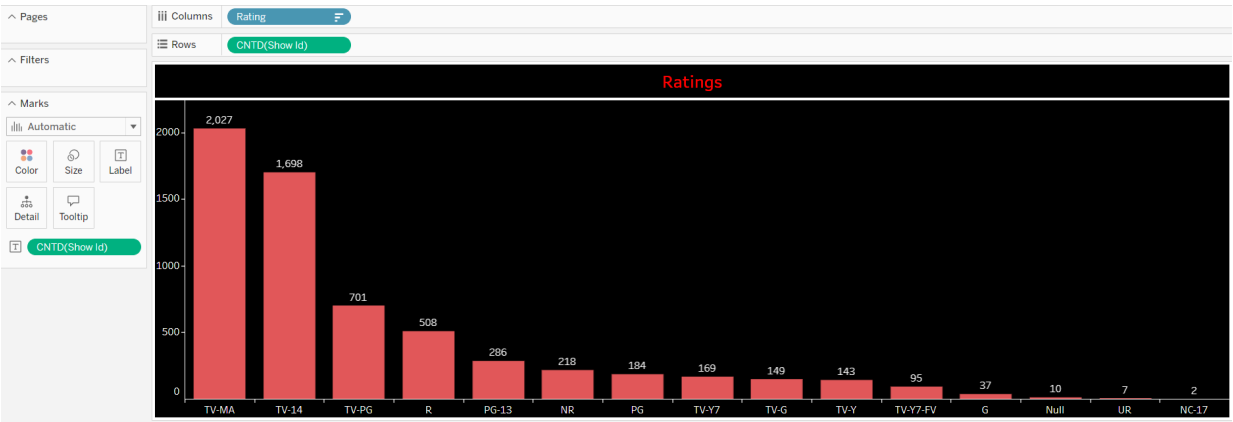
Pages

Filters

Marks

Automatic

Color
Size
Label
Detail
Tooltip

CNTD(Show Id)

Columns
Rating

Rows
CNTD(Show Id)

Ratings

2000
1500
1000
500
0

2,027
1,698
701
508
286
218
184
169
149
143
95
37
10
7
2

TV-MA
TV-14
TV-PG
R
PG-13
NR
PG
TV-Y7
TV-G
TV-Y
TV-Y7-FV
G
Null
UR
NC-17